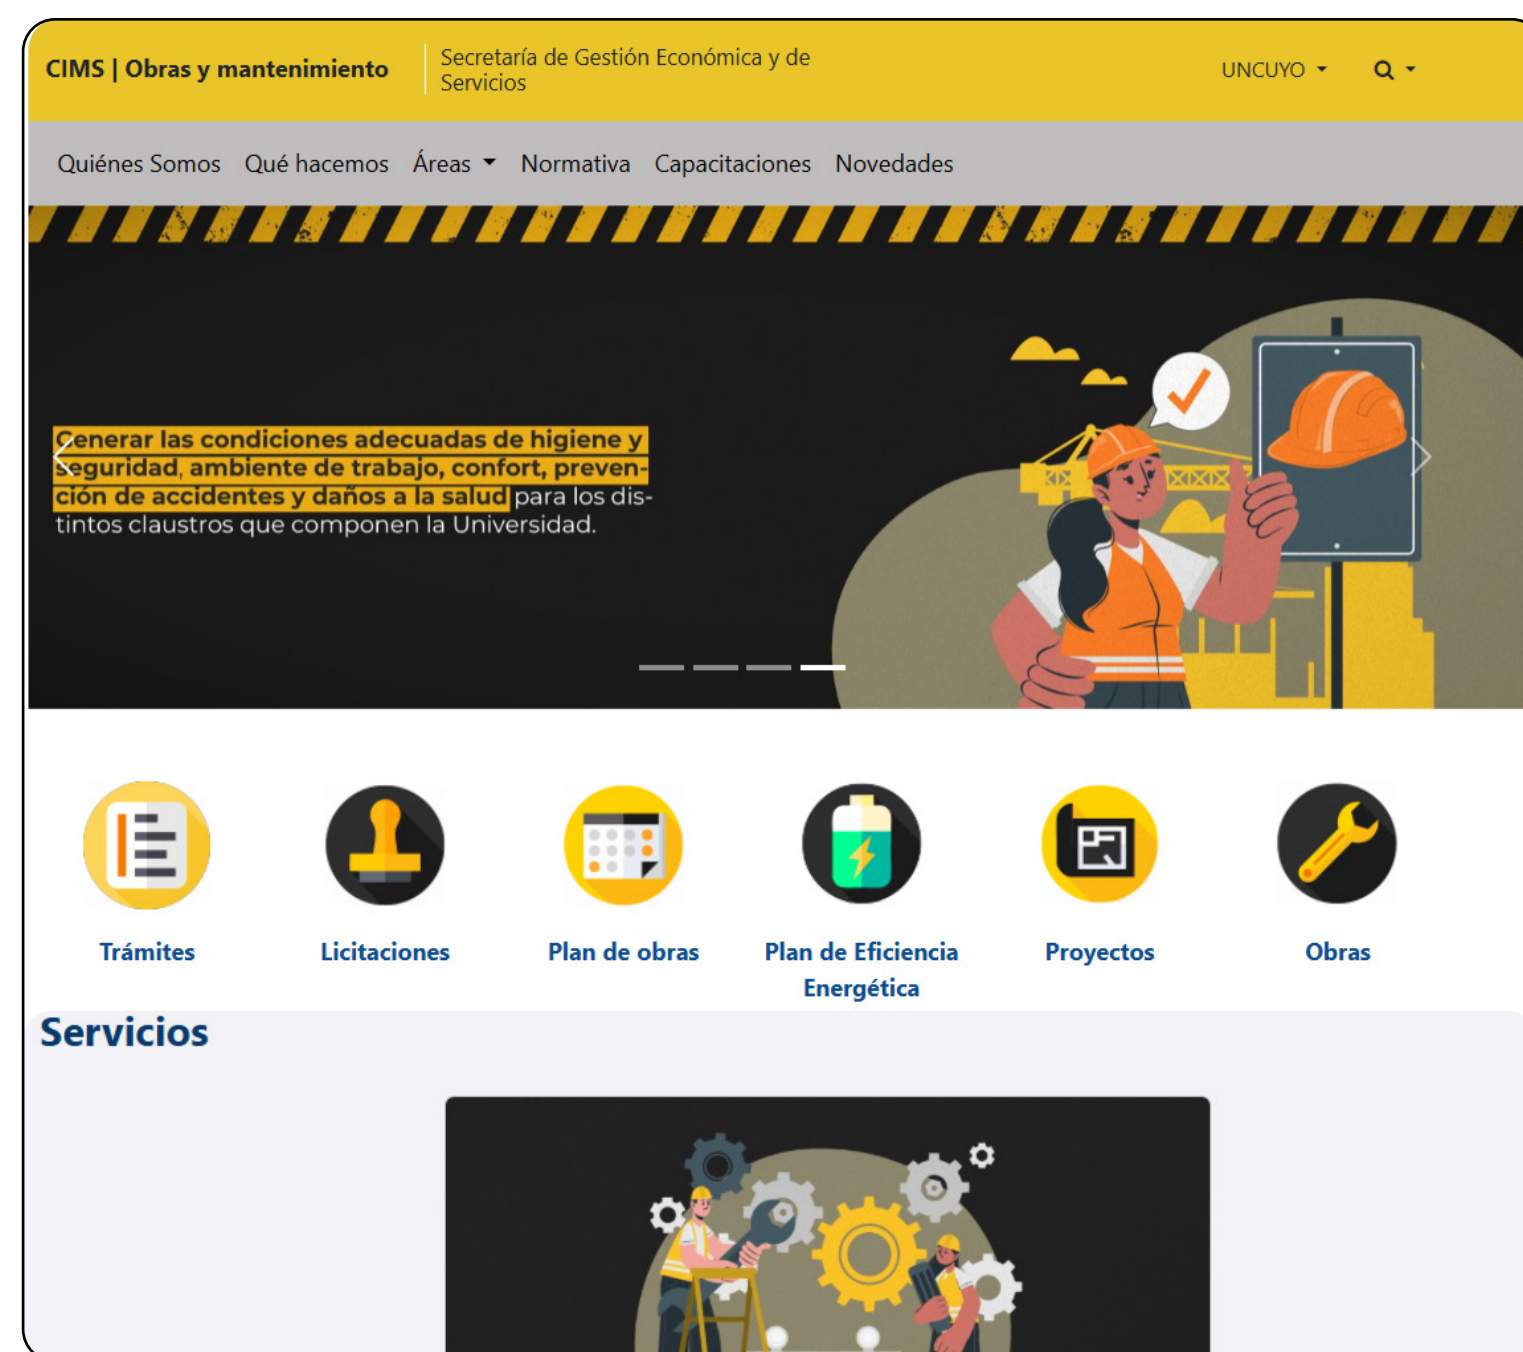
CIMS | Obras y mantenimiento

Secretaría de Gestión Económica y de Servicios

UNCUYO

Quiénes Somos Qué hacemos Áreas Normativa Capacitaciones Novedades

Generar las condiciones adecuadas de higiene y seguridad, ambiente de trabajo, confort, prevención de accidentes y daños a la salud para los distintos claustros que componen la Universidad.

Trámites

Licitaciones

Plan de obras

Plan de Eficiencia Energética

Proyectos

Obras

Servicios